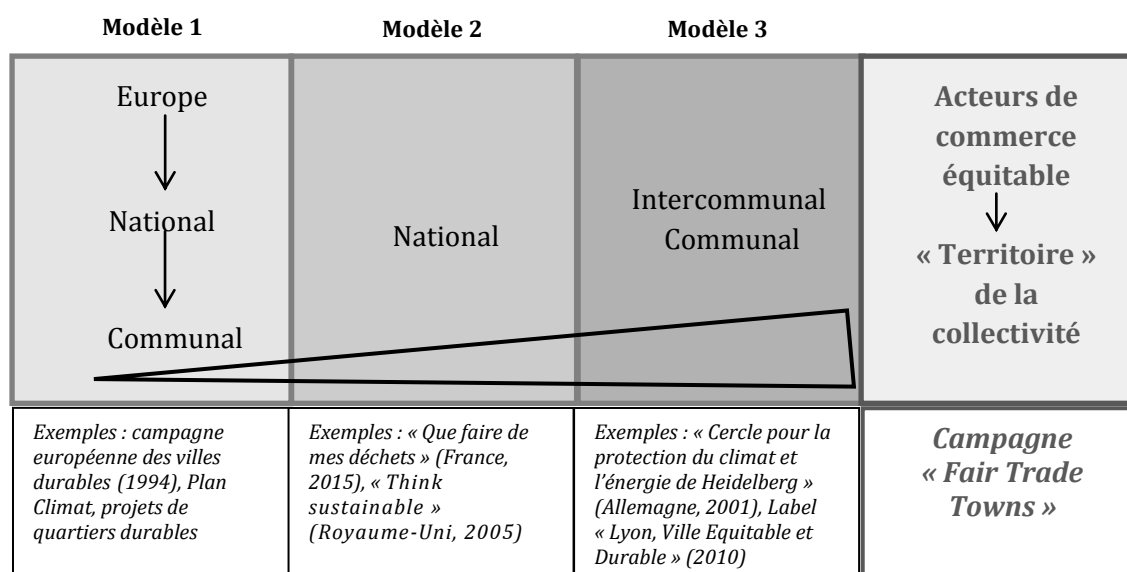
| Modèle 1 | Modèle 2 | Modèle 3 | |
|---|---|---|---|
| Europe ↓ National ↓ Communal | National | Intercommunal Communal | Acteurs de commerce équitable ↓ « Territoire » de la collectivité |
| Exemples : campagne européenne des villes durables (1994), Plan Climat, projets de quartiers durables | Exemples : « Que faire de mes déchets » (France, 2015), « Think sustainable » (Royaume-Uni, 2005) | Exemples : « Cercle pour la protection du climat et l'énergie de Heidelberg » (Allemagne, 2001), Label « Lyon, Ville Equitable et Durable » (2010) | Campagne « Fair Trade Towns » |